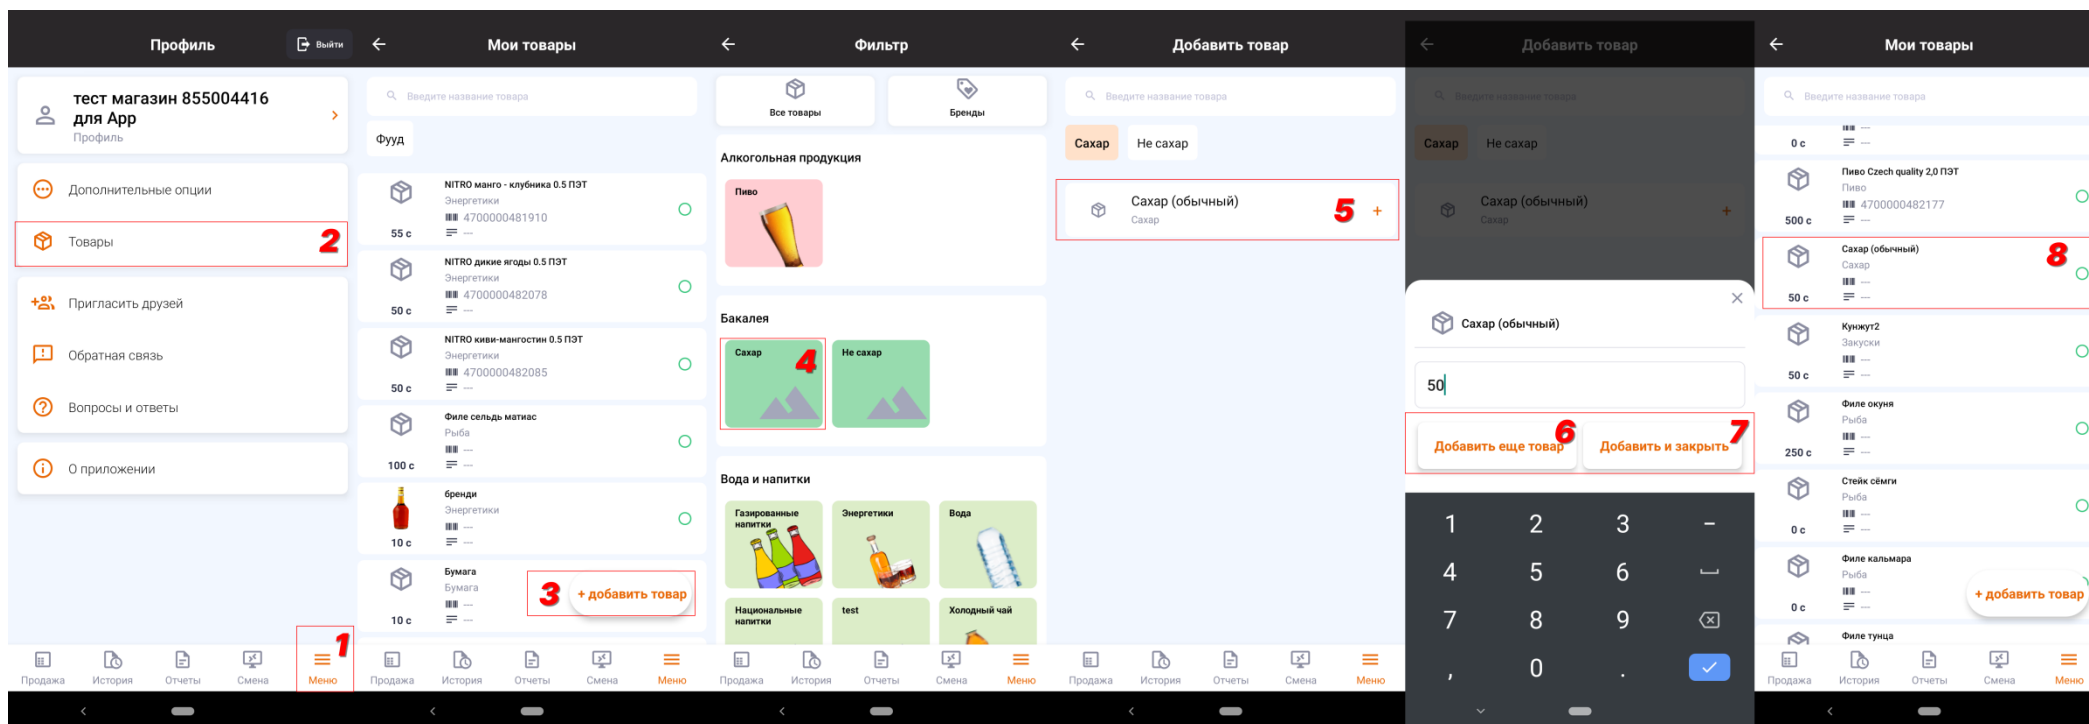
Профиль
Выйти
тест магазин 855004416 для App
Профиль
Дополнительные опции
Товары
2
Пригласить друзей
Обратная связь
Вопросы и ответы
О приложении
Продажа История Отчеты Смена Меню
1

Мои товары
Введите название товара
Фууд
NITRO манго - клубника 0.5 ПЭТ
Энергетики
4700000481910
55 с
NITRO дикие ягоды 0.5 ПЭТ
Энергетики
4700000482078
50 с
NITRO киви-мангостин 0.5 ПЭТ
Энергетики
4700000482085
50 с
Филе сельдь матиас
Рыба
100 с
бренди
Энергетики
10 с
Бумага
Бумага
10 с
3
+ добавить товар
Продажа История Отчеты Смена Меню

Фильтр
Все товары
Бренды
Алкогольная продукция
Пиво
Бакалея
Сахар
4
Не сахар
Вода и напитки
Газированные напитки
Энергетики
Вода
Национальные напитки
test
Холодный чай
Продажа История Отчеты Смена Меню

Добавить товар
Введите название товара
Сахар
Не сахар
Сахар (обычный)
Сахар
5
+
Продажа История Отчеты Смена Меню

Добавить товар
Введите название товара
Сахар
Не сахар
Сахар (обычный)
Сахар
Сахар (обычный)
50
Добавить еще товар
6
Добавить и закрыть
7
1 2 3 –
4 5 6
7 8 9
, 0 .

Мои товары
Введите название товара
0 с
Пиво Czech quality 2,0 ПЭТ
Пиво
4700000482177
500 с
Сахар (обычный)
Сахар
8
50 с
Кунжут2
Закуски
50 с
Филе окуня
Рыба
250 с
Стейк сёмги
Рыба
0 с
Филе кальмара
Рыба
0 с
+ добавить товар
Филе тунца
Продажа История Отчеты Смена Меню